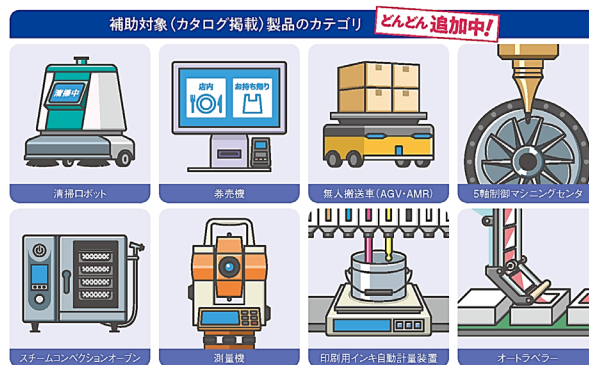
補助対象（カタログ掲載）製品のカテゴリ
どんどん追加中!

清掃中
清掃ロボット

店内
お持ち帰り
券売機

無人搬送車（AGV・AMR）

5軸制御マシニングセンタ

スチームコンベクションオーブン

測量機

印刷用インキ自動計量装置

オートラベラー